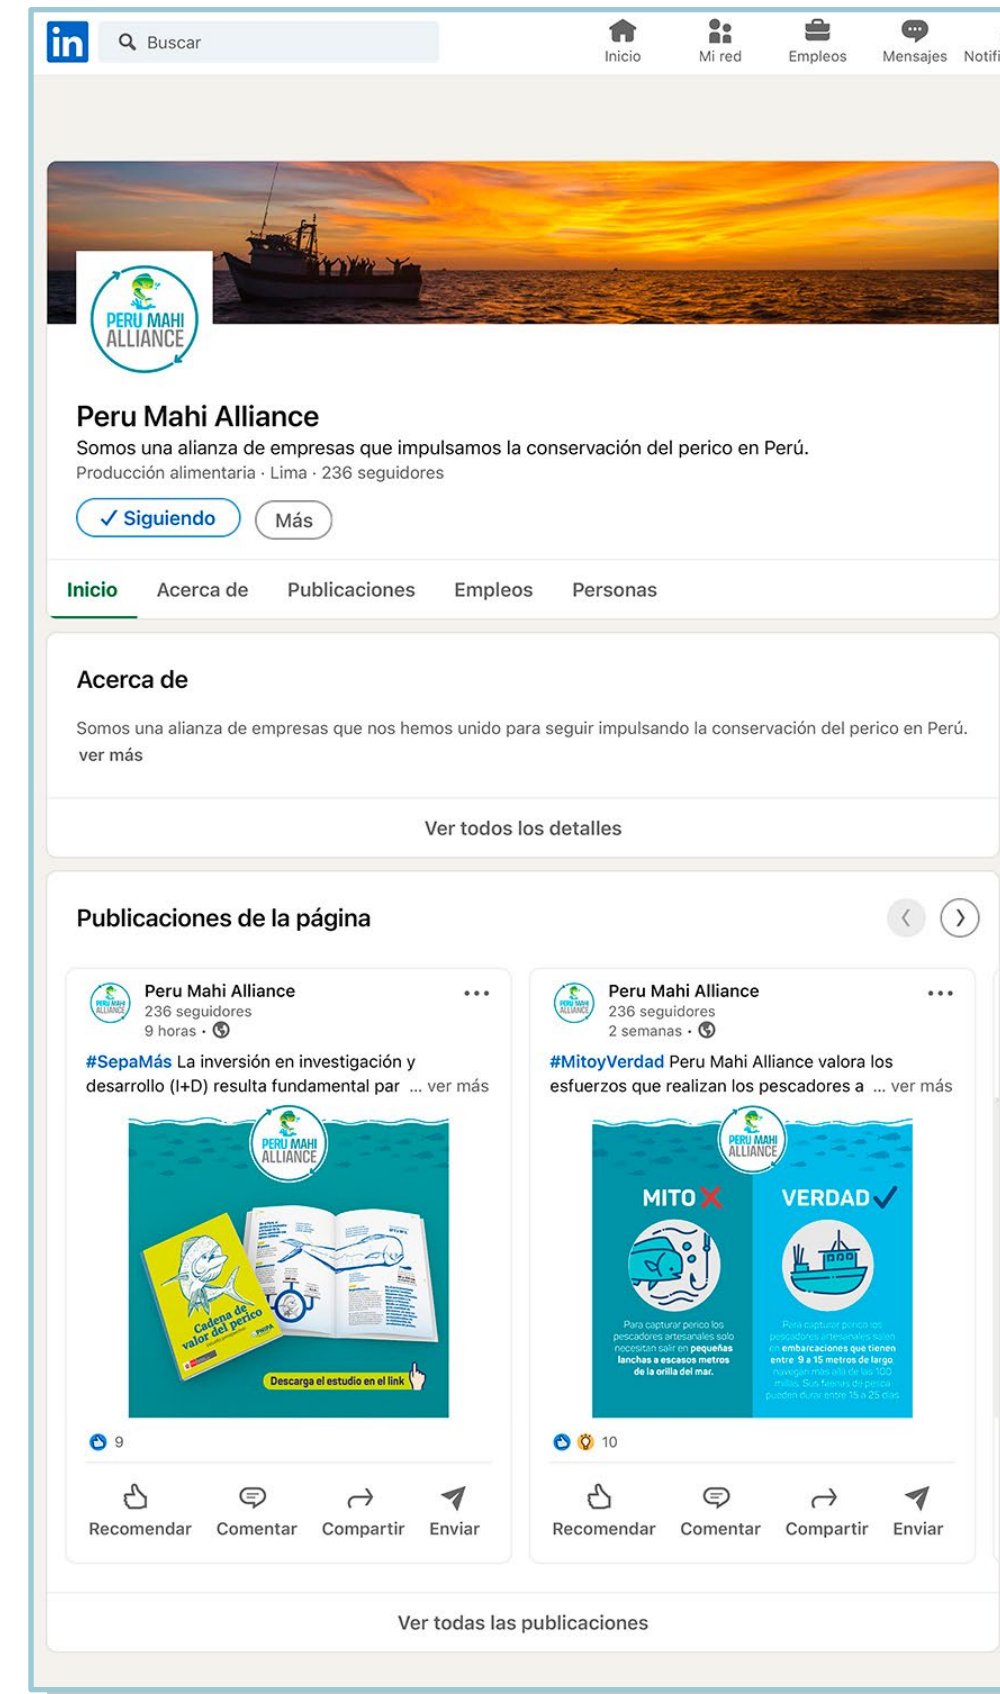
in Buscar

Inicio Mi red Empleos Mensajes Notifi

PERU MAHI ALLIANCE

Peru Mahi Alliance

Somos una alianza de empresas que impulsamos la conservación del perico en Perú.

Producción alimentaria · Lima · 236 seguidores

✓ Siguiendo Más

Inicio Acerca de Publicaciones Empleos Personas

Acerca de

Somos una alianza de empresas que nos hemos unido para seguir impulsando la conservación del perico en Perú.
ver más

Ver todos los detalles

Publicaciones de la página

Peru Mahi Alliance
236 seguidores
9 horas ·

#SepaMás La inversión en investigación y desarrollo (I+D) resulta fundamental par ... ver más

PERU MAHI ALLIANCE

Cadena de valor del perico

Descarga el estudio en el link

9

Recomendar Comentar Compartir Enviar

Peru Mahi Alliance
236 seguidores
2 semanas ·

#MitoyVerdad Peru Mahi Alliance valora los esfuerzos que realizan los pescadores a ... ver más

PERU MAHI ALLIANCE

MITO ✗

VERDAD ✓

Para capturar perico los pescadores artesanales solo necesitan salir en pequeñas lanchas a escasos metros de la orilla del mar.

Para capturar perico los pescadores artesanales salen en embarcaciones que tienen entre 9 a 15 metros de largo, navegan más allá de las 100 millas. Sus faenas de pesca pueden durar entre 15 a 25 días

10

Recomendar Comentar Compartir Enviar

Ver todas las publicaciones